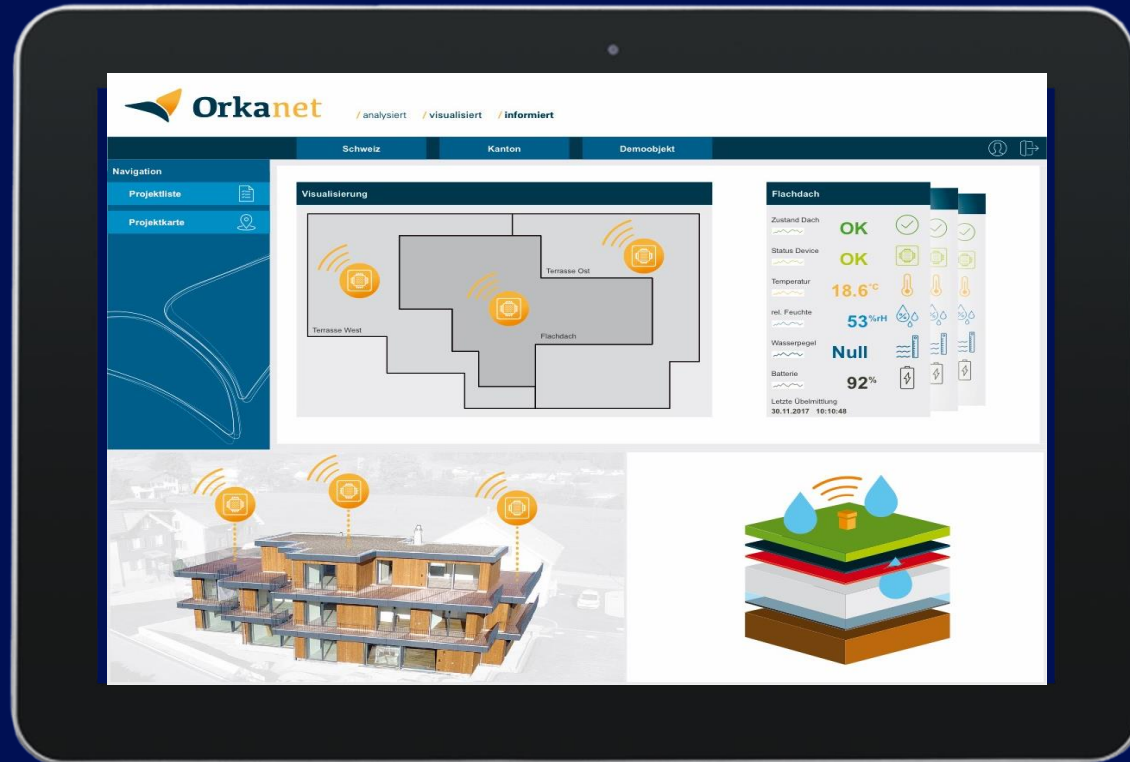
Orkanet

/ analysiert / visualisiert / informiert

Schweiz
Kanton
Demoobjekt

Navigation
Projektliste
Projektkarte

Visualisierung

Terrasse Ost
Terrasse West
Flachdach

Flachdach

Zustand Dach
OK
Status Device
OK
Temperatur
18.6°C
rel. Feuchte
53%rH
Wasserpegel
Null
Batterie
92%
Letzte Übelmittlung
30.11.2017 10:10:48